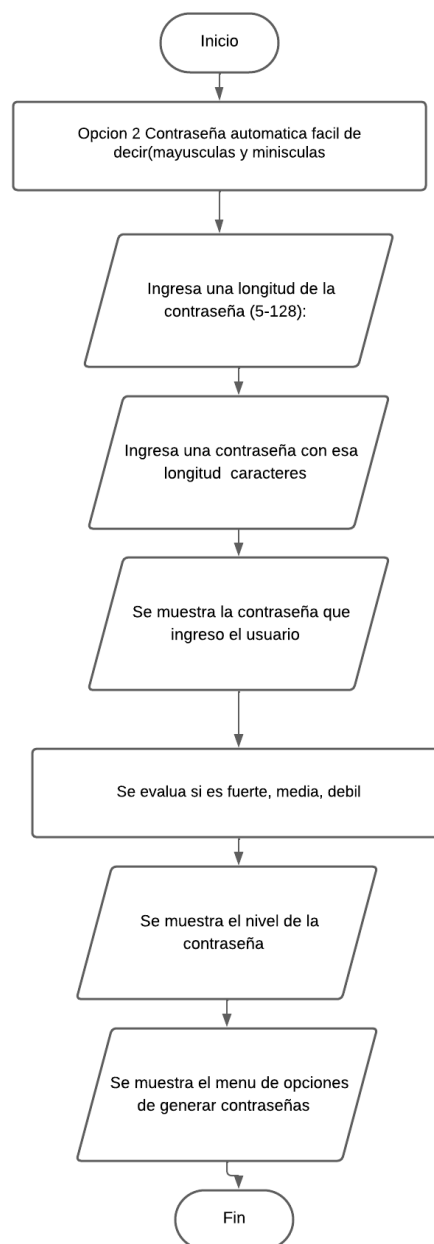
Inicio

Opcion 2 Contraseña automatica facil de decir(mayusculas y minisculas

Ingresa una longitud de la contraseña (5-128):

Ingresa una contraseña con esa longitud caracteres

Se muestra la contraseña que ingreso el usuario

Se evalua si es fuerte, media, debil

Se muestra el nivel de la contraseña

Se muestra el menu de opciones de generar contraseñas

Fin